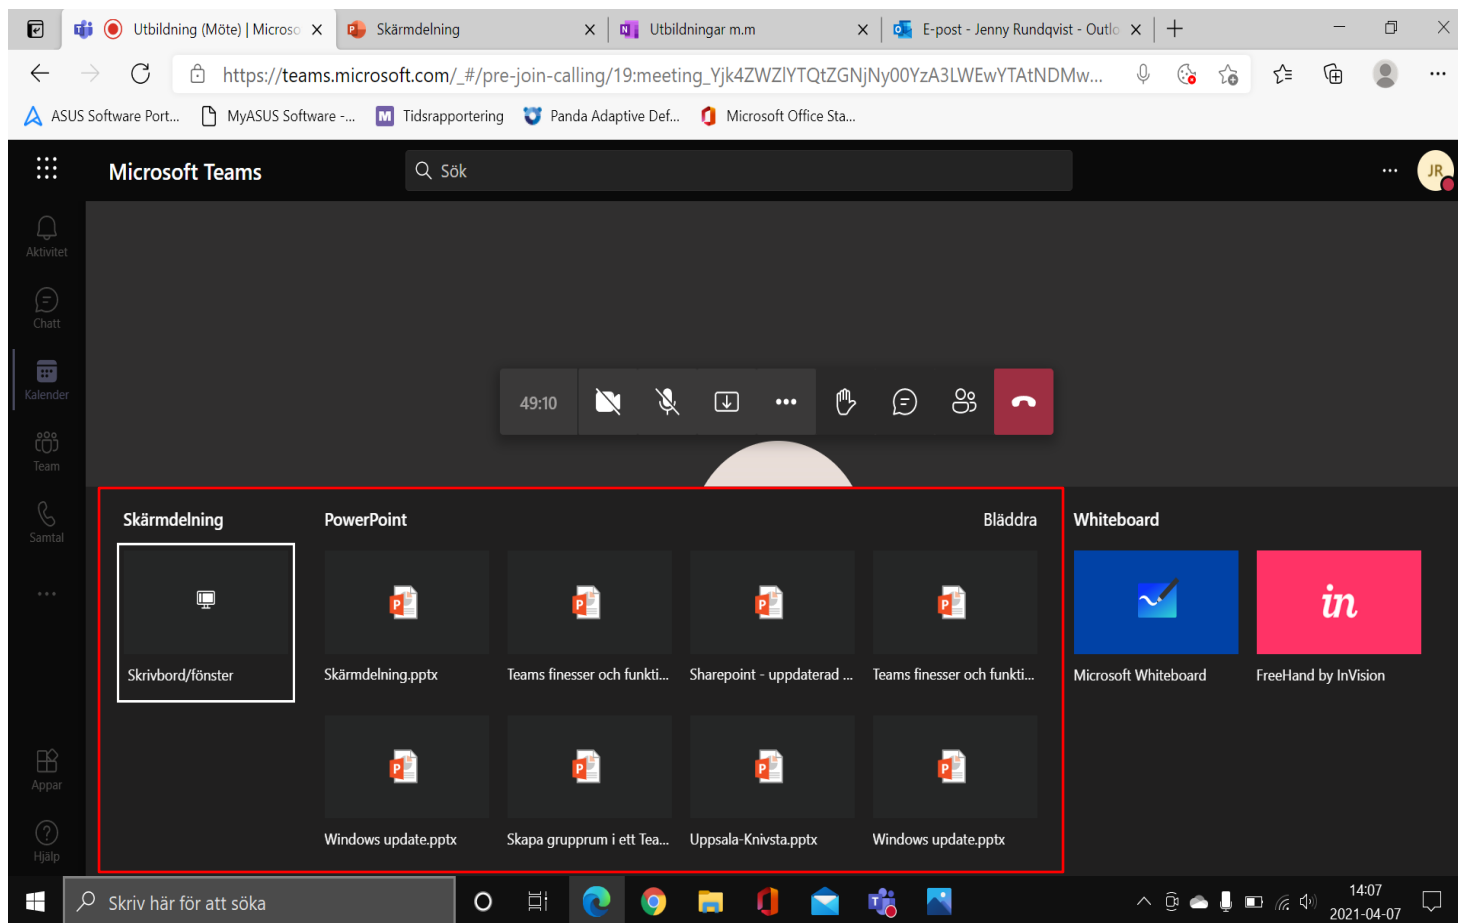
Utbildning (Möte) | Microso ×
Skärmdelning ×
Utbildningar m.m ×
E-post - Jenny Rundqvist - Outlo ×
https://teams.microsoft.com/_#/pre-join-calling/19:meeting_Yjk4ZWZlYTQtZGNjNy00YzA3LWEwYTAtNDMw...
ASUS Software Port...
MyASUS Software -...
Tidsrapportering
Panda Adaptive Def...
Microsoft Office Sta...

Microsoft Teams
Sök
JR

Aktivitet
Chatt
Kalender
Team
Samtal
...
Appar
Hjälp

49:10

Skärmdelning
Skrivbord/fönster

PowerPoint
Bläddra
Skärmdelning.pptx
Teams finesser och funkti...
Sharepoint - uppdaterad ...
Teams finesser och funkti...
Windows update.pptx
Skapa grupprum i ett Tea...
Uppsala-Knivsta.pptx
Windows update.pptx

Whiteboard
Microsoft Whiteboard
in
FreeHand by InVision

Skriv här för att söka
14:07
2021-04-07